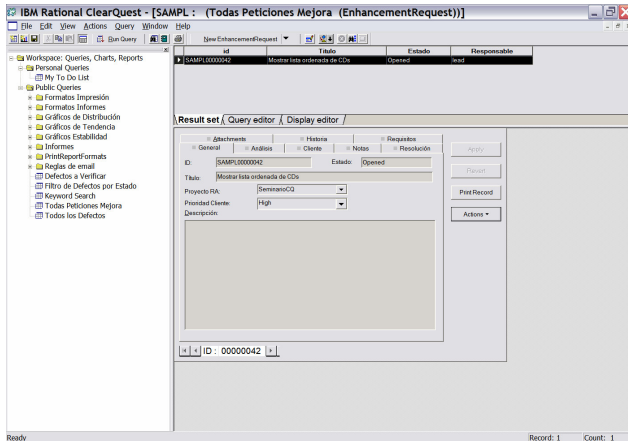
IBM Rational ClearQuest - [SAMPL : (Todas Peticiones Mejora (EnhancementRequest))]

File Edit View Actions Query Window Help

Run Query New EnhancementRequest

Workspace: Queries, Charts, Reports
Personal Queries
My To Do List
Public Queries
Formatos Impresión
Formatos Informes
Gráficos de Distribución
Gráficos de Tendencia
Gráficos Estabilidad
Informes
PrintReportFormats
Reglas de email
Defectos a Verificar
Filtro de Defectos por Estado
Keyword Search
Todas Peticiones Mejora
Todos los Defectos

| id | Título | Estado | Responsable |
|---|---|---|---|
| SAMPL00000042 | Mostrar lista ordenada de CDs | Opened | lead |

Result set Query editor Display editor

Attachments Historia Requisitos
General Análisis Cliente Notas Resolución

ID: SAMPL00000042 Estado: Opened
Título: Mostrar lista ordenada de CDs
Proyecto RA: SeminarioCQ
Prioridad Cliente: High
Descripción:

Apply
Revert
Print Record
Actions

ID : 00000042

Ready Record: 1 Count: 1